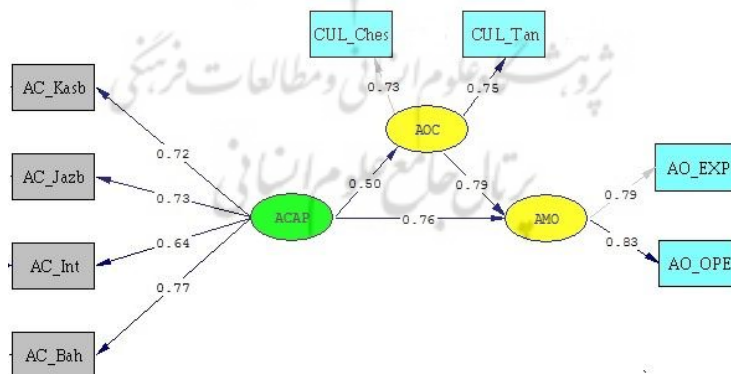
CUL_Ches

CUL_Tan

AC_Kasb

0.73

0.75

AOC

0.72

AC_Jazb

0.50

0.79

AO_EXP

0.73

0.79

ACAP

0.76

AMO

0.64

0.83

AC_Int

AO_OPE

0.77

AC_Bah

پژوهشگاه علوم انسانی و مطالعات فرهنگی

پرتال جامع علوم انسانی